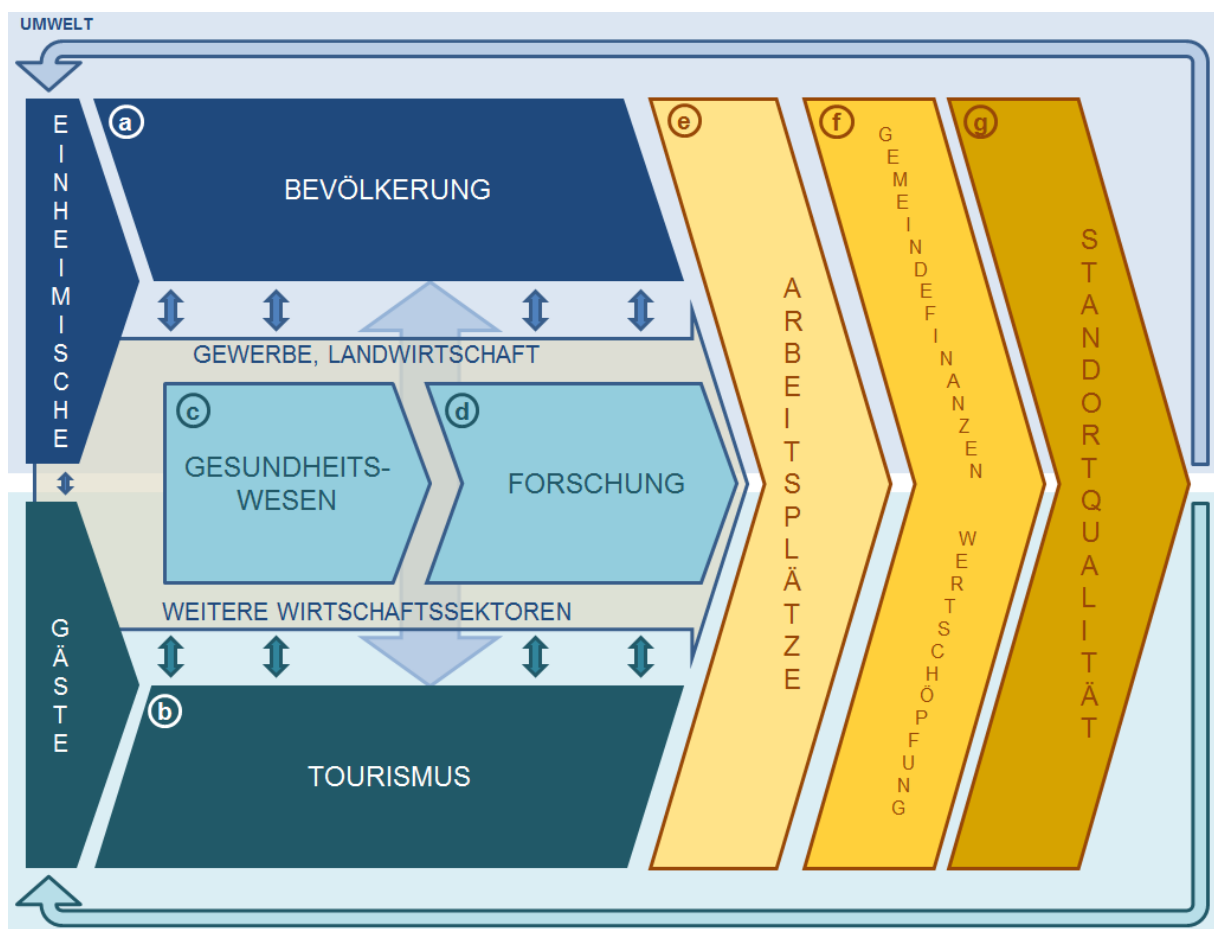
UMWELT

EINHEIMISCHE

a
BEVÖLKERUNG

GEWERBE, LANDWIRTSCHAFT

c
GESUNDHEITSWESEN

d
FORSCHUNG

WEITERE WIRTSCHAFTSSEKTOREN

GÄSTE

b
TOURISMUS

e
ARBEITSPLÄTZE

f
GEMEINDEFINANZEN
WERTSCHÖPFUNG

g
STANDORTQUALITÄT